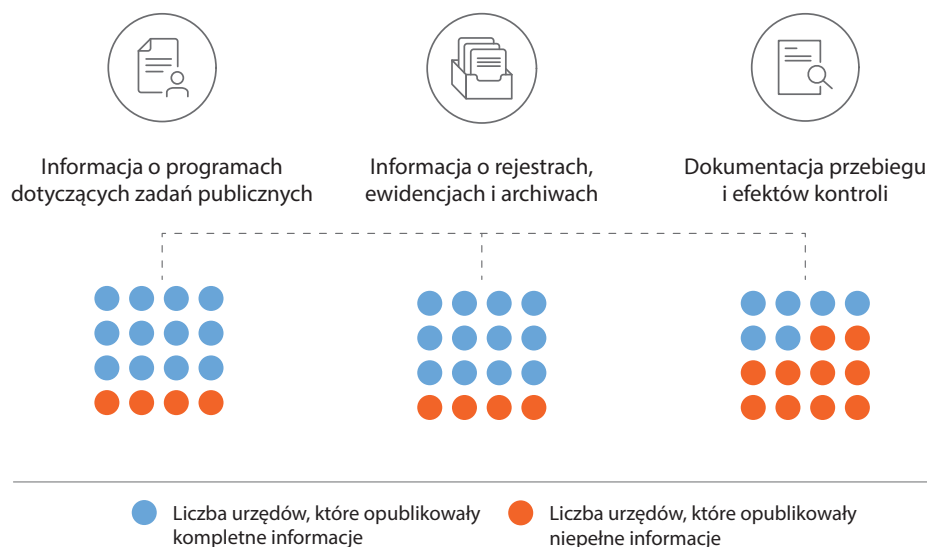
Informacja o programach dotyczących zadań publicznych

Informacja o rejestrach, ewidencjach i archiwach

Dokumentacja przebiegu i efektów kontroli

Liczba urzędów, które opublikowały kompletne informacje

Liczba urzędów, które opublikowały niepełne informacje